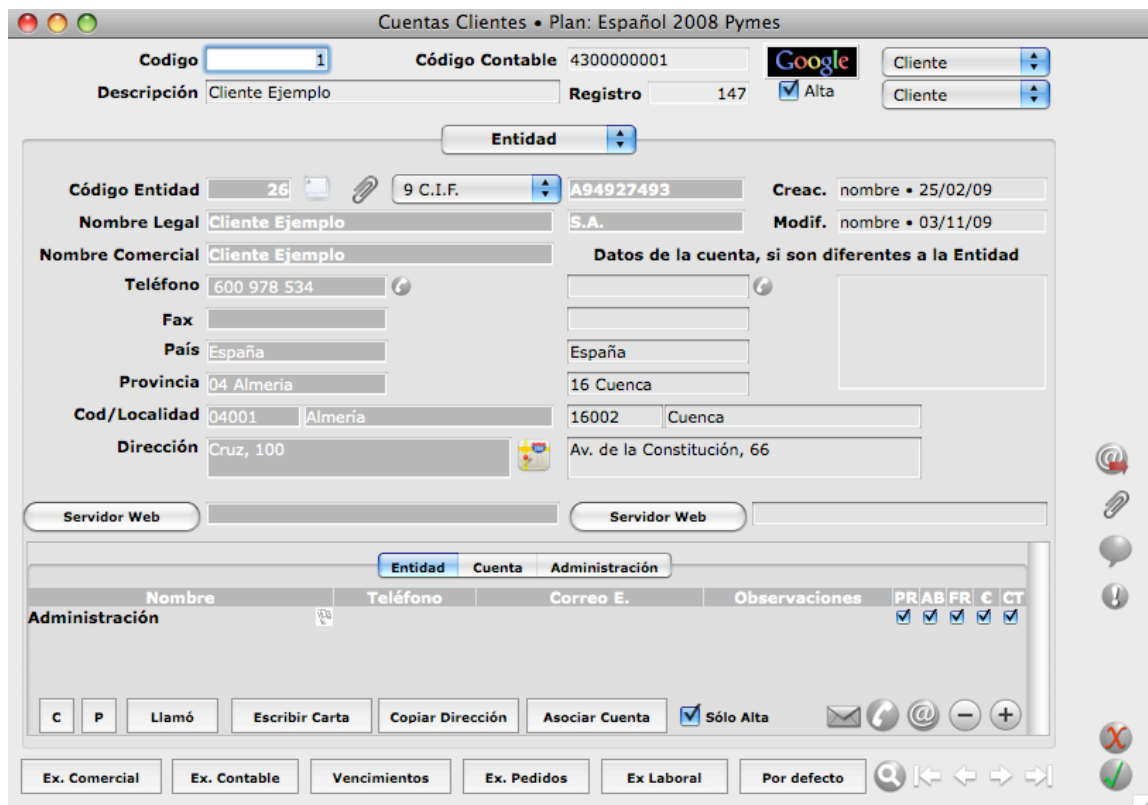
Cuentas Clientes • Plan: Español 2008 Pymes

Codigo 1
Código Contable 4300000001
Google
Alta
Cliente
Cliente
Descripción Cliente Ejemplo
Registro 147

Entidad

Código Entidad 26
9 C.I.F.
A94927493
Creac. nombre • 25/02/09
Nombre Legal Cliente Ejemplo
S.A.
Modif. nombre • 03/11/09
Nombre Comercial Cliente Ejemplo
Datos de la cuenta, si son diferentes a la Entidad
Teléfono 600 978 534
Fax
País España
España
Provincia 04 Almeria
16 Cuenca
Cod/Localidad 04001 Almería
16002 Cuenca
Dirección Cruz, 100
Av. de la Constitución, 66

Servidor Web
Servidor Web

Entidad Cuenta Administración

| Nombre | Teléfono | Correo E. | Observaciones | PR | AB | FR | € | CT |
|---|---|---|---|---|---|---|---|---|
| Administración | | | | ☑ | ☑ | ☑ | ☑ | ☑ |

C P Llamó Escribir Carta Copiar Dirección Asociar Cuenta Sólo Alta

Ex. Comercial Ex. Contable Vencimientos Ex. Pedidos Ex Laboral Por defecto